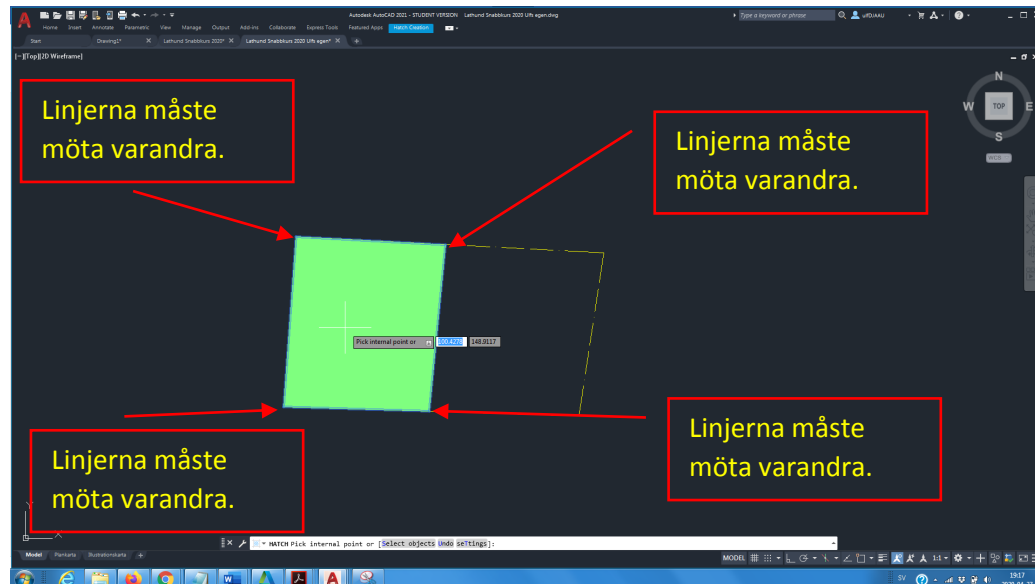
Autodesk AutoCAD 2021 - STUDENT VERSION Lathund Snabbkurs 2020 Ufs egen.dwg

Type a keyword or phrase

Home Insert Annotate Parametric View Manage Output Add-ins Collaborate Express Tools Featured Apps Hatch Creation

Start Drawing1* Lathund Snabbkurs 2020* Lathund Snabbkurs 2020 Ufs egen*

[−][Top][2D Wireframe]

Linjerna måste möta varandra.

Linjerna måste möta varandra.

N
W TOP E
S
WCS

Pick internal point or 100,4238 148,0117

Linjerna måste möta varandra.

Linjerna måste möta varandra.

HATCH Pick internal point or [Select objects Undo seTtings]:

Model Plankarta Illustrationskarta +

MODEL

SV 19:17